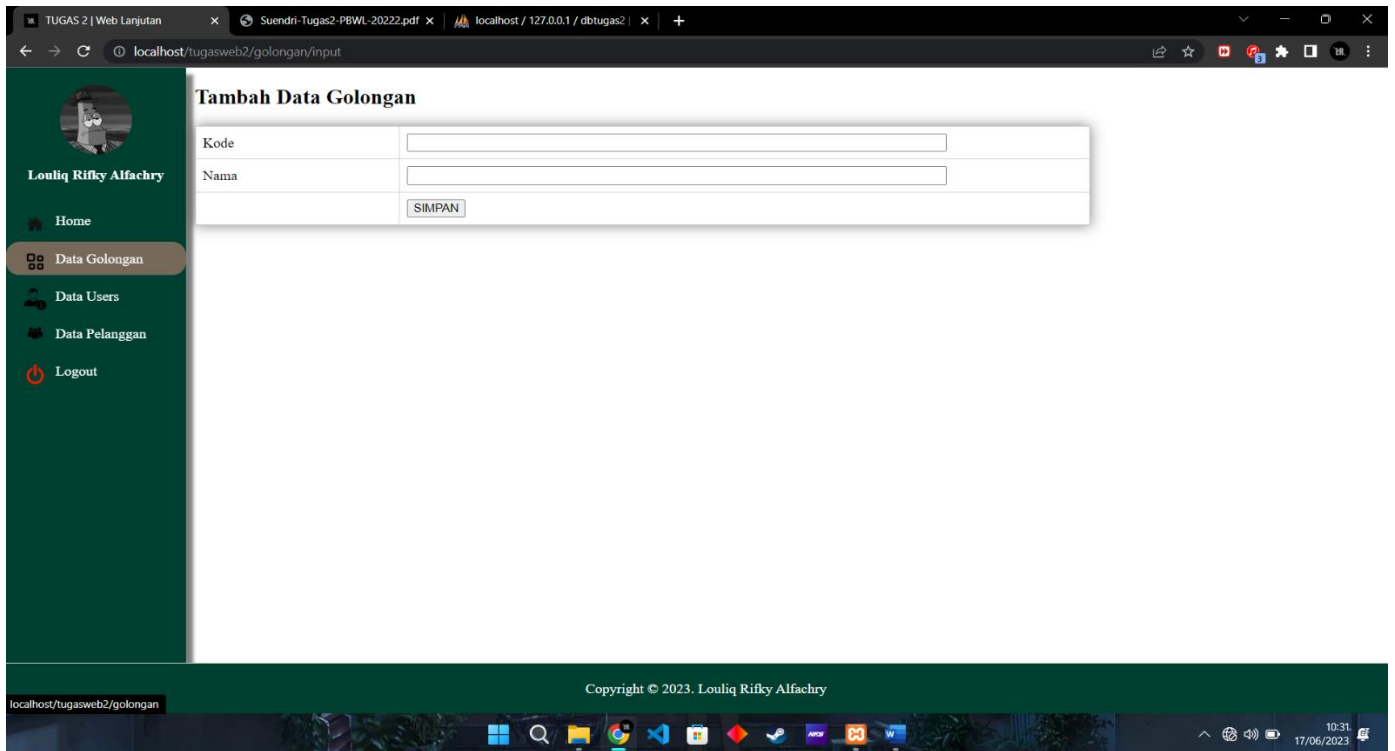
TUGAS 2 | Web Lanjutan
Suendri-Tugas2-PBWL-20222.pdf
localhost / 127.0.0.1 / dbtugas2
localhost/tugasweb2/golongan/input

Louliq Rifky Alfachry
Home
Data Golongan
Data Users
Data Pelanggan
Logout

Tambah Data Golongan

| Kode | |
|---|---|
| Nama | |
| | SIMPAN |

Copyright © 2023. Louliq Rifky Alfachry

localhost/tugasweb2/golongan

10:31
17/06/2023